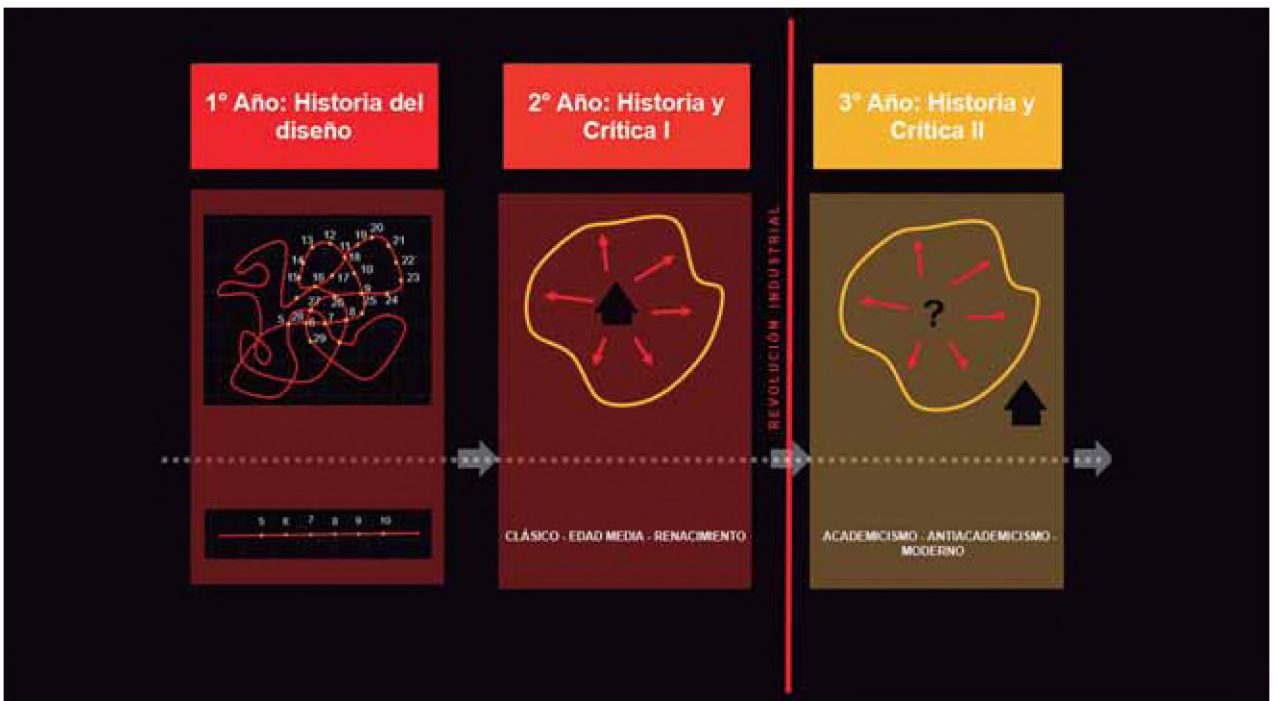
1° Año: Historia del diseño

2° Año: Historia y Crítica I

3° Año: Historia y Crítica II

13 12 19 20 21 14 11 18 22 15 16 17 10 23 27 26 9 25 24 5 28 6 7 8 29

5 6 7 8 9 10

CLÁSICO - EDAD MEDIA - RENACIMIENTO

REVOLUCIÓN INDUSTRIAL

?

ACADEMICISMO - ANTIACADEMICISMO - MODERNO